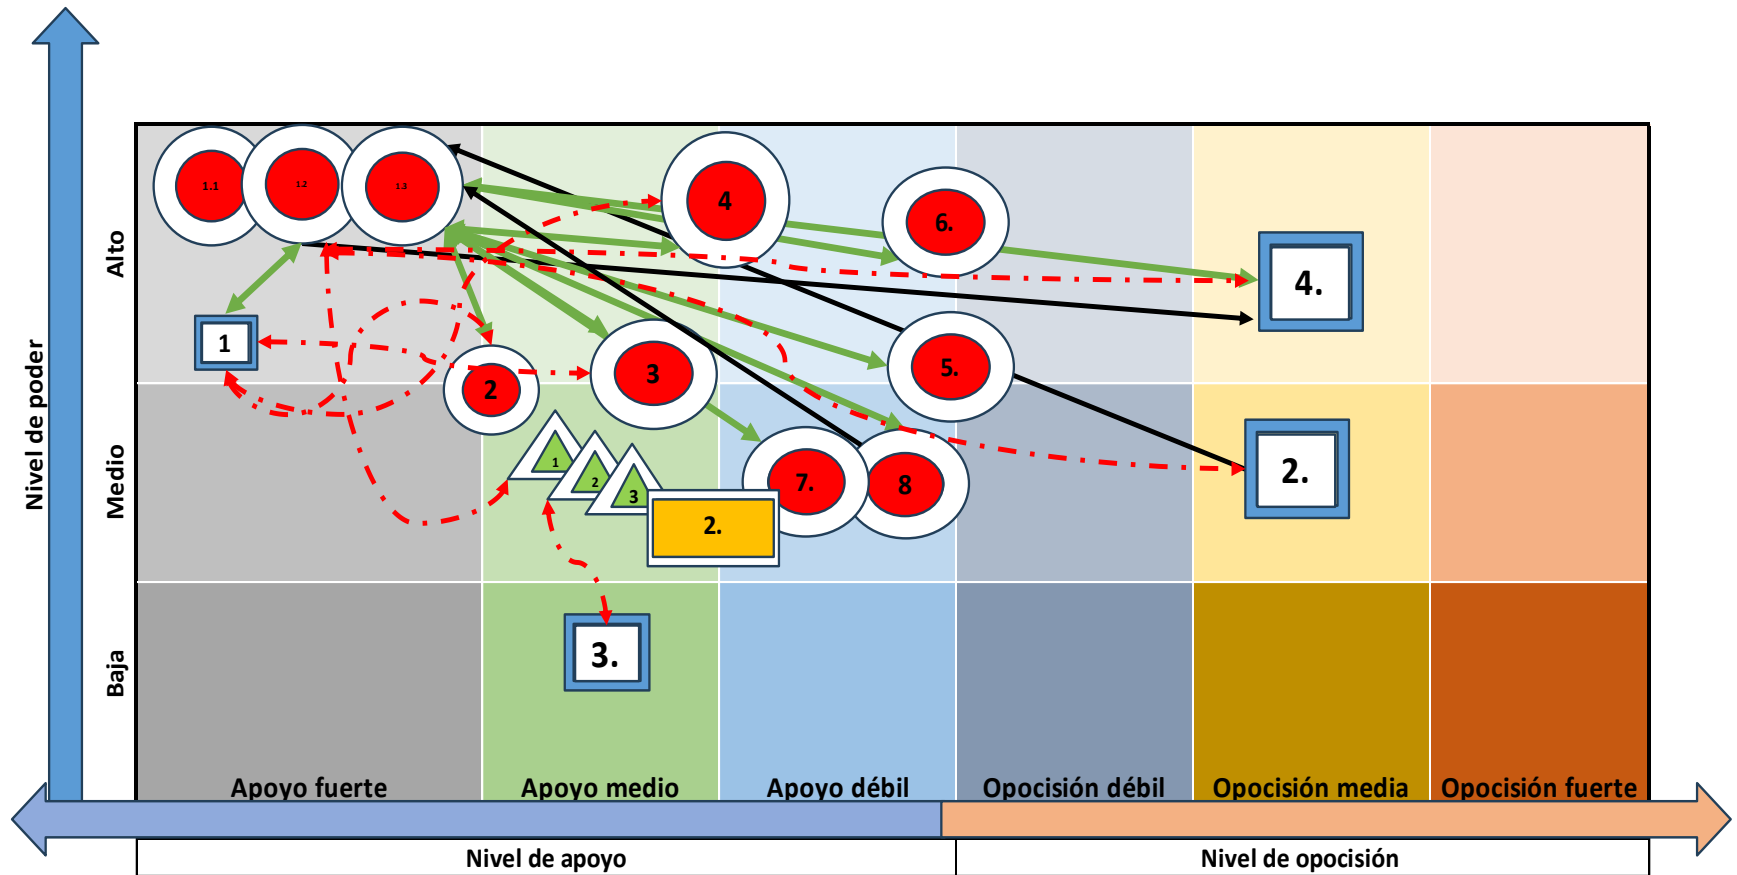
Nivel de poder

Alto

Medio

Baja

1.1

1.2

1.3

4

6.

4.

1

2

3

5.

2.

1

2

3

7.

8

2.

3.

Apoyo fuerte

Apoyo medio

Apoyo débil

Opocisión débil

Opocisión media

Opocisión fuerte

Nivel de apoyo

Nivel de opocisión